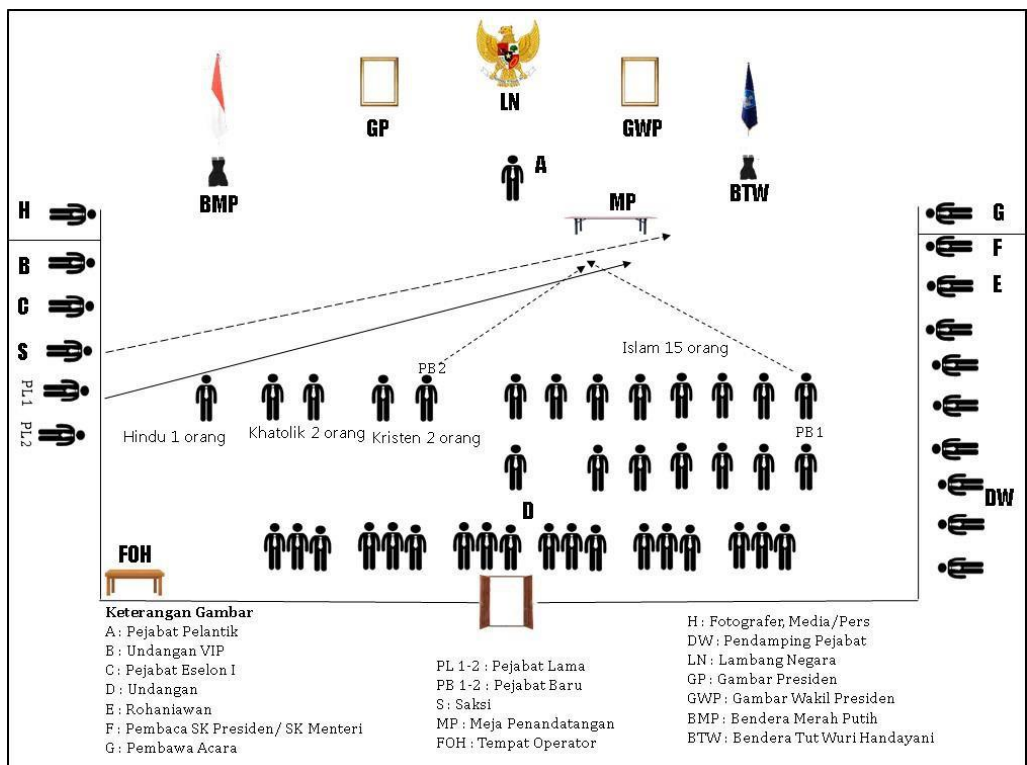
LN

GP

GWP

A

BMP

BTW

MP

H

B

C

S

PL1

PL2

G

F

E

Islam 15 orang

PB 2

Hindu 1 orang

Khatolik 2 orang

Kristen 2 orang

PB 1

DW

D

FOH

**Keterangan Gambar**
A : Pejabat Pelantik
B : Undangan VIP
C : Pejabat Eselon I
D : Undangan
E : Rohaniawan
F : Pembaca SK Presiden/ SK Menteri
G : Pembawa Acara

PL 1-2 : Pejabat Lama
PB 1-2 : Pejabat Baru
S : Saksi
MP : Meja Penandatangan
FOH : Tempat Operator

H : Fotografer, Media/Pers
DW : Pendamping Pejabat
LN : Lambang Negara
GP : Gambar Presiden
GWP : Gambar Wakil Presiden
BMP : Bendera Merah Putih
BTW : Bendera Tut Wuri Handayani